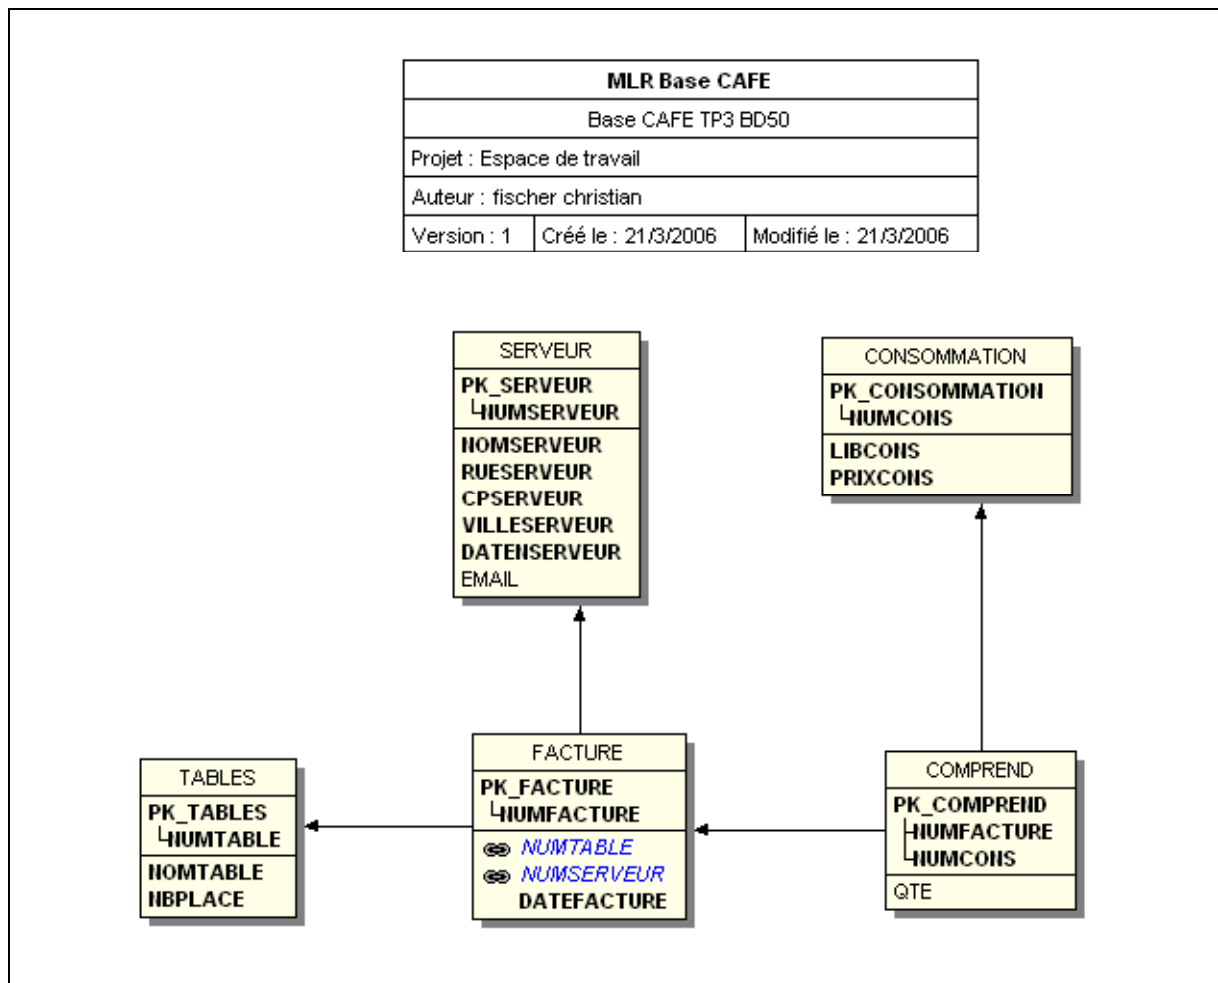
| MLR Base CAFE | | |
|---|---|---|
| Base CAFE TP3 BD50 | | |
| Projet : Espace de travail | | |
| Auteur : fischer christian | | |
| Version : 1 | Créé le : 21/3/2006 | Modifié le : 21/3/2006 |

SERVEUR
PK_SERVEUR
NUMSERVEUR
NOMSERVEUR
RUESERVEUR
CPSERVEUR
VILLESERVEUR
DATENSERVEUR
EMAIL

CONSOMMATION
PK_CONSOMMATION
NUMCONS
LIBCONS
PRIXCONS

TABLES
PK_TABLES
NUMTABLE
NOMTABLE
NBPLACE

FACTURE
PK_FACTURE
NUMFACTURE
NUMTABLE
NUMSERVEUR
DATEFACTURE

COMPREND
PK_COMPREND
NUMFACTURE
NUMCONS
QTE